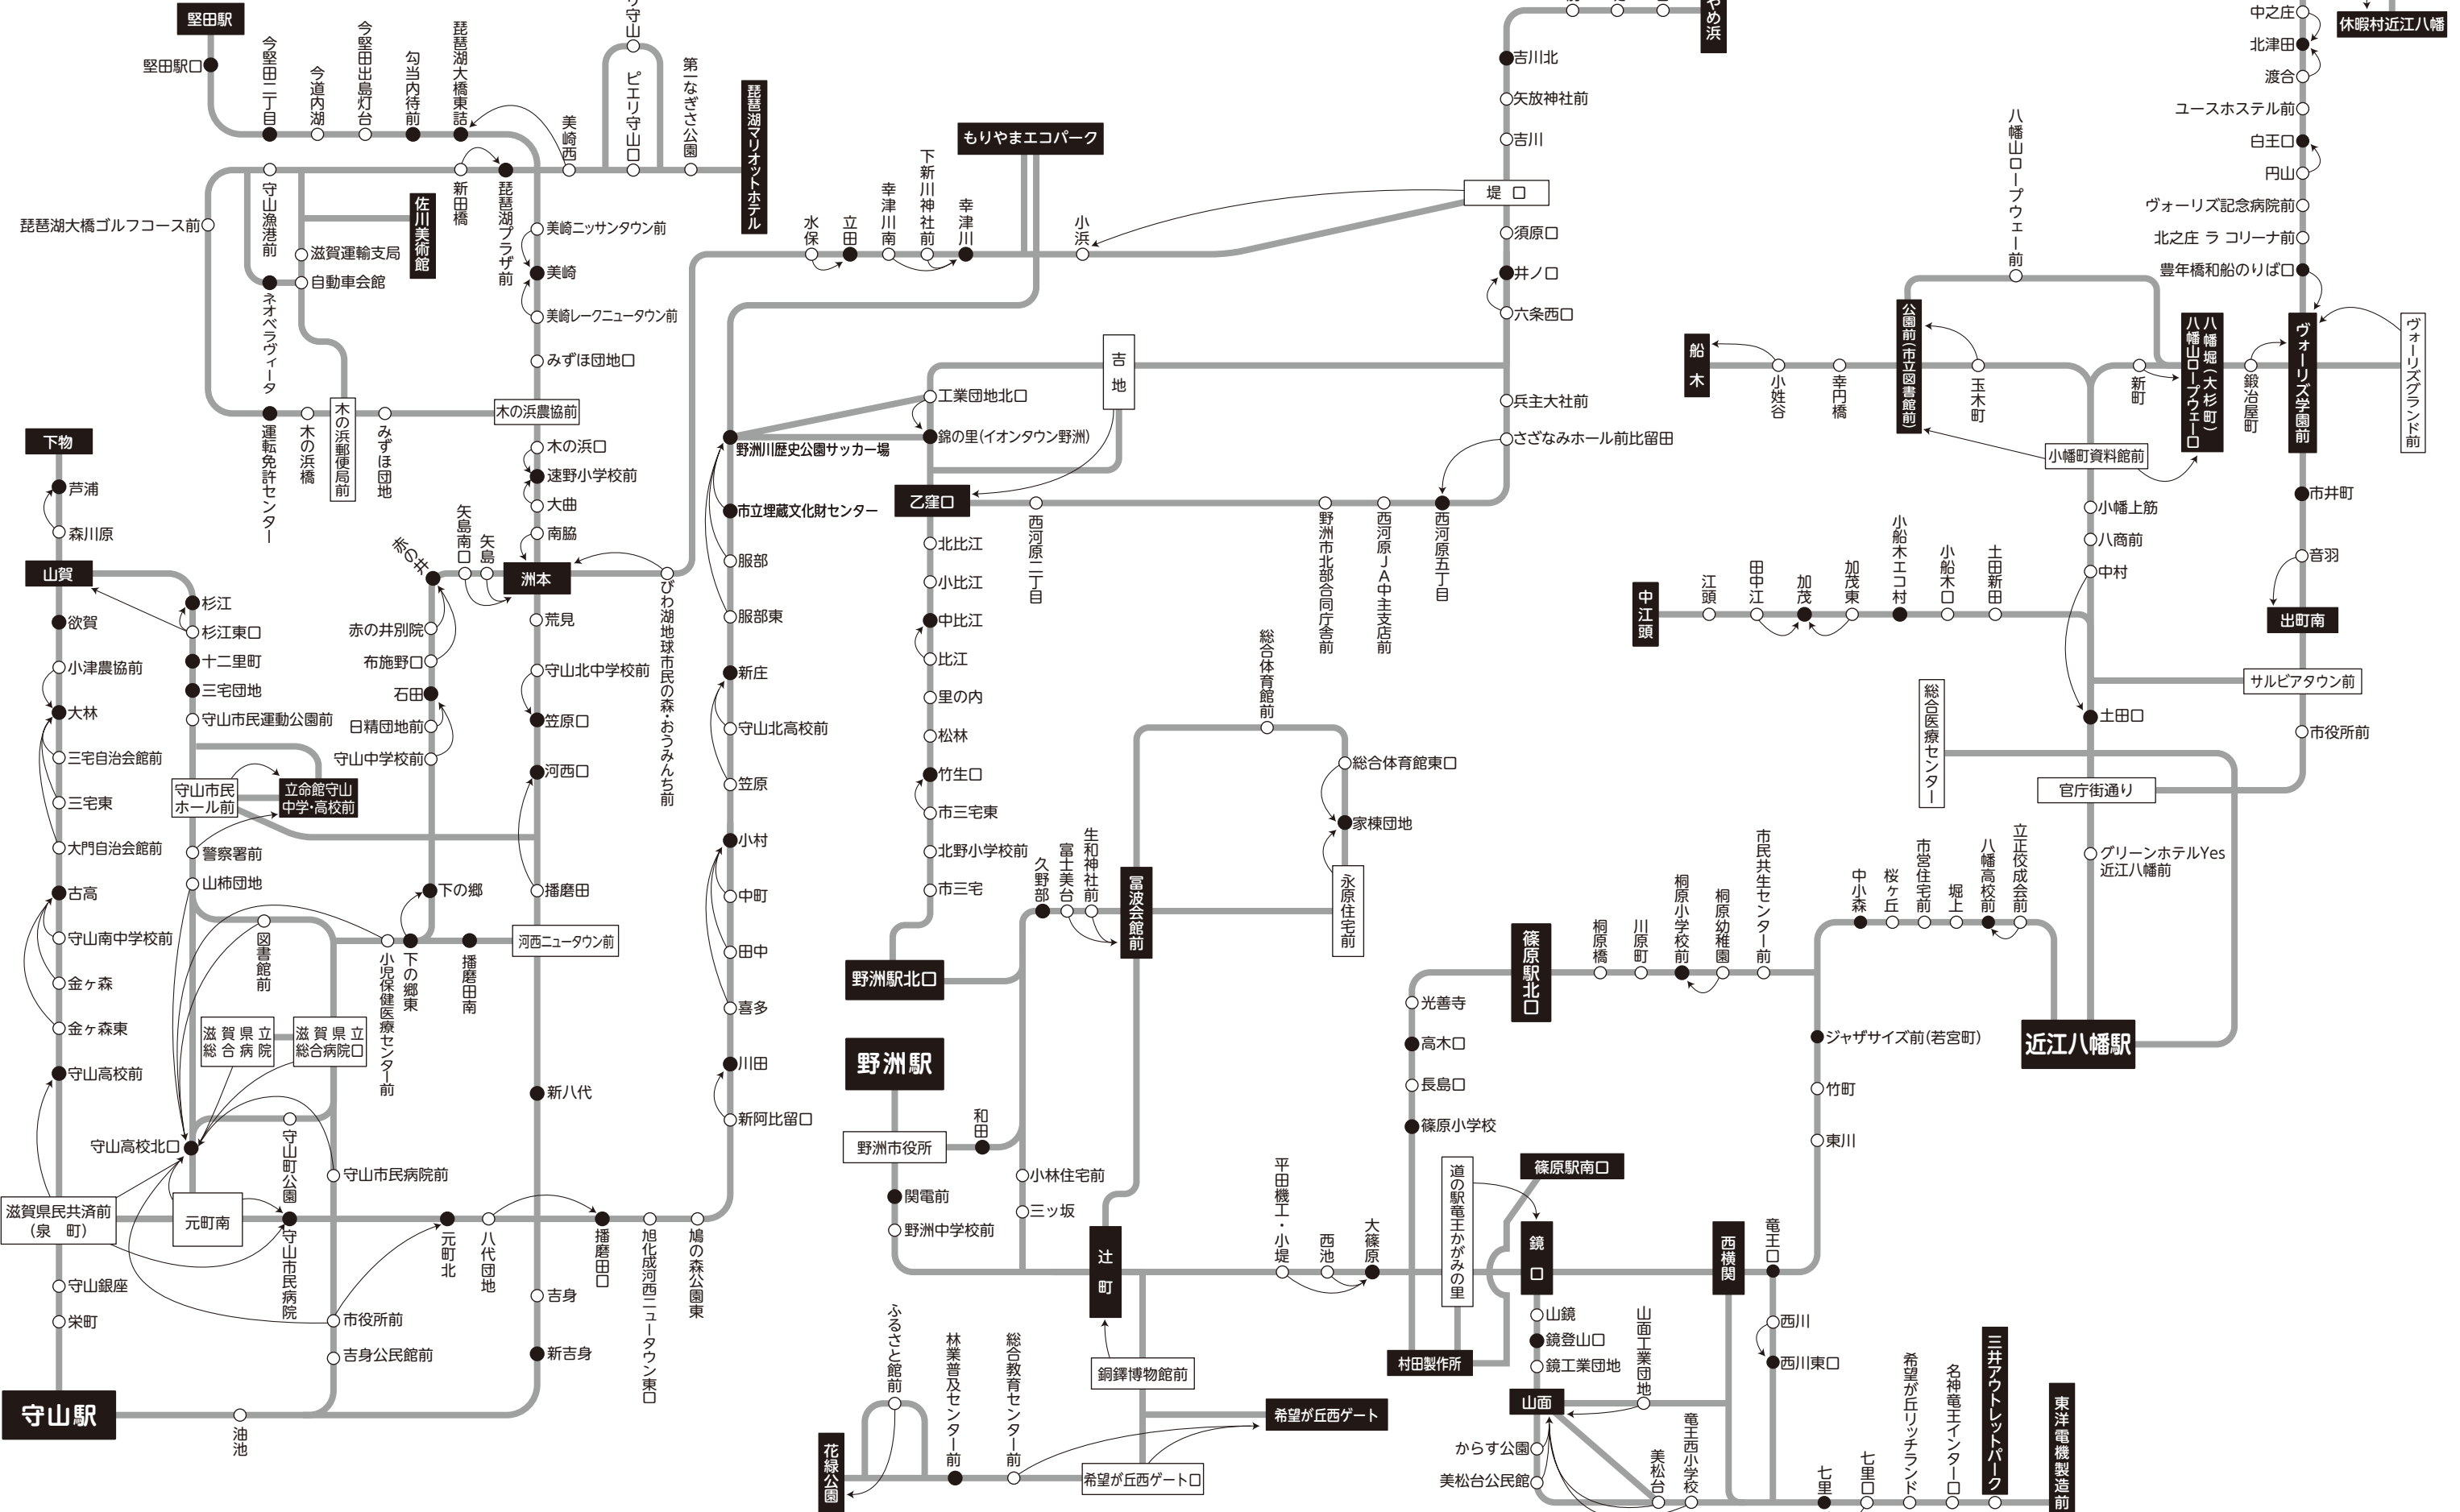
堅田駅
堅田駅口
今堅田二丁目
今道内湖
今堅田出島灯台
勾当内侍前
琵琶湖大橋東詰
守山
ピエリ守山口
第一なぎさ公園
琵琶湖マリオットホテル
美崎西
新田橋
琵琶湖プラザ前
守山漁港前
佐川美術館
琵琶湖大橋ゴルフコース前
滋賀運輸支局
自動車会館
ネオベラヴィータ
美崎ニッサンタウン前
美崎
美崎レークニュータウン前
みずほ団地口
木の浜農協前
運転免許センター
木の浜橋
木の浜郵便局前
みずほ団地
木の浜口
速野小学校前
大曲
南脇
洲本
赤の井
矢島南口
矢島
びわ湖地球市民の森・おうみんち前
荒見
守山北中学校前
笠原口
河西口
播磨田
河西ニュータウン前
新八代
吉身
新吉身
下物
芦浦
森川原
山賀
杉江
杉江東口
欲賀
十二里町
小津農協前
三宅団地
大林
守山市民運動公園前
三宅自治会館前
三宅東
大門自治会館前
古高
守山南中学校前
金ヶ森
金ヶ森東
守山高校前
守山高校北口
赤の井別院
布施野口
石田
日精団地前
守山中学校前
守山市民ホール前
立命館守山中学・高校前
警察署前
山柿団地
下の郷
図書館前
小児保健医療センター前
下の郷東
播磨田南
滋賀県立総合病院
滋賀県立総合病院口
守山町公園
守山市民病院前
滋賀県民共済前（泉町）
元町南
守山市民病院
元町北
八代団地
播磨田口
旭化成河西ニュータウン東口
鳩の森公園東
守山銀座
栄町
市役所前
吉身公民館前
守山駅
油池
もりやまエコパーク
水保
立田
幸津川南
下新川神社前
幸津川
小浜
野洲川歴史公園サッカー場
市立埋蔵文化財センター
服部
服部東
新庄
守山北高校前
笠原
小村
中町
田中
喜多
川田
新阿比留口
吉地
工業団地北口
錦の里（イオンタウン野洲）
乙窪口
西河原二丁目
北比江
小比江
中比江
比江
里の内
松林
竹生口
市三宅東
北野小学校前
市三宅
野洲駅北口
野洲駅
野洲市役所
和田
関電前
野洲中学校前
小林住宅前
三ツ坂
久野部
富士美台
生和神社前
富波会館前
辻町
総合体育館前
総合体育館東口
家棟団地
永原住宅前
平田機工・小堤
西池
大篠原
銅鐸博物館前
希望が丘西ゲート
希望が丘西ゲート口
ふるさと館前
林業普及センター前
総合教育センター前
花緑公園
野洲市北部合同庁舎前
西河原JA中主支店前
西河原五丁目
やめ浜
吉川北
矢放神社前
吉川
堤口
須原口
井ノ口
六条西口
兵主大社前
さざなみホール前比留田
光善寺
高木口
長島口
篠原小学校
篠原駅北口
桐原橋
川原町
桐原小学校前
桐原幼稚園
市民共生センター前
道の駅竜王かがみの里
篠原駅南口
鏡口
山鏡
鏡登山口
鏡工業団地
村田製作所
山面
山面工業団地
からす公園
美松台公民館
美松台
竜王西小学校
西横関
竜王口
西川
西川東口
七里
七里口
希望が丘リッチランド
名神竜王インター口
三井アウトレットパーク
東洋電機製造前
中之庄
北津田
渡合
ユースホステル前
白王口
円山
ヴォーリズ記念病院前
北之庄 ラ コリーナ前
豊年橋和船のりば口
休暇村近江八幡
八幡山ロープウェー前
船木
小姓谷
幸円橋
公園前（市立図書館前）
玉木町
新町
八幡堀（大杉町）八幡山ロープウェー口
鍛冶屋町
ヴォーリズ学園前
ヴォーリズグランド前
小幡町資料館前
小幡上筋
八商前
中村
市井町
音羽
出町南
中江頭
江頭
田中江
加茂
加茂東
小船木エコ村
小船木口
土田新田
サルビアタウン前
総合医療センター
土田口
市役所前
官庁街通り
グリーンホテルYes近江八幡前
中小森
桜ヶ丘
市営住宅前
堀上
八幡高校前
立正佼成会前
近江八幡駅
ジャザサイズ前（若宮町）
竹町
東川